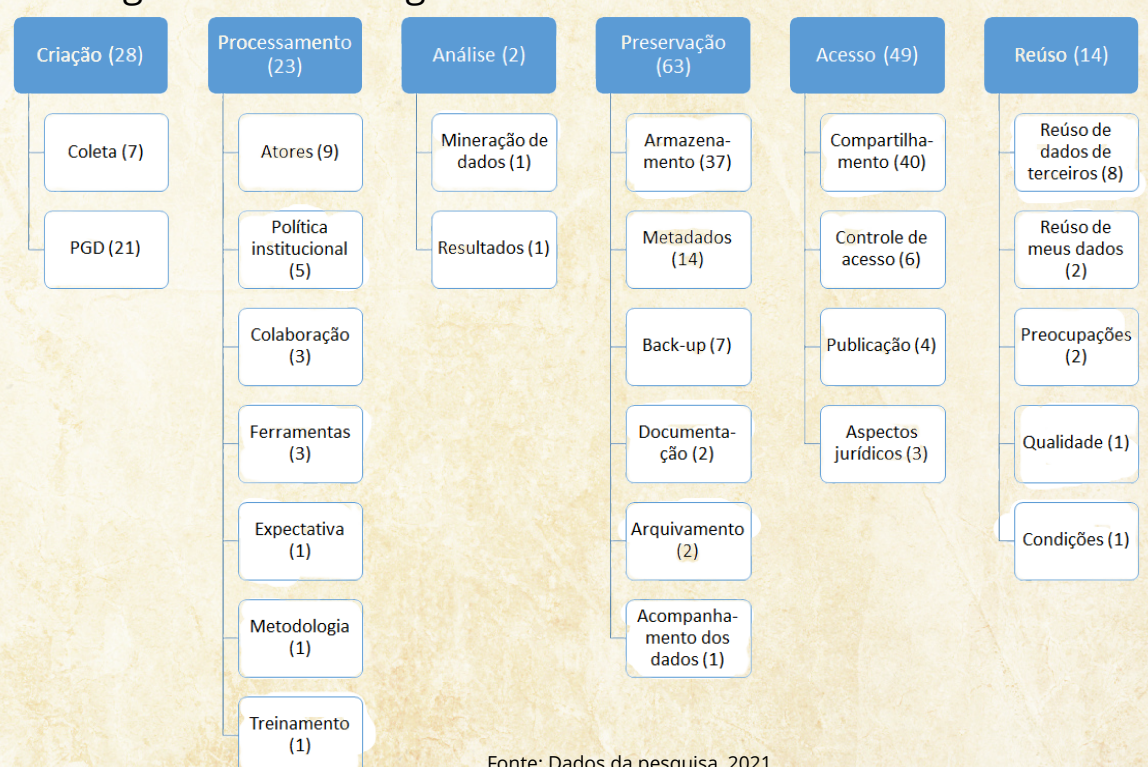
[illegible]

Criação (28)

Coleta (7)

PGD (21)

Processamento (23)

Atores (9)

Política institucional (5)

Colaboração (3)

Ferramentas (3)

Expectativa (1)

Metodologia (1)

Treinamento (1)

Análise (2)

Mineração de dados (1)

Resultados (1)

Preservação (63)

Armazenamento (37)

Metadados (14)

Back-up (7)

Documentação (2)

Arquivamento (2)

Acompanhamento dos dados (1)

Acesso (49)

Compartilhamento (40)

Controle de acesso (6)

Publicação (4)

Aspectos jurídicos (3)

Reúso (14)

Reúso de dados de terceiros (8)

Reúso de meus dados (2)

Preocupações (2)

Qualidade (1)

Condições (1)

Fonte: Dados da pesquisa, 2021